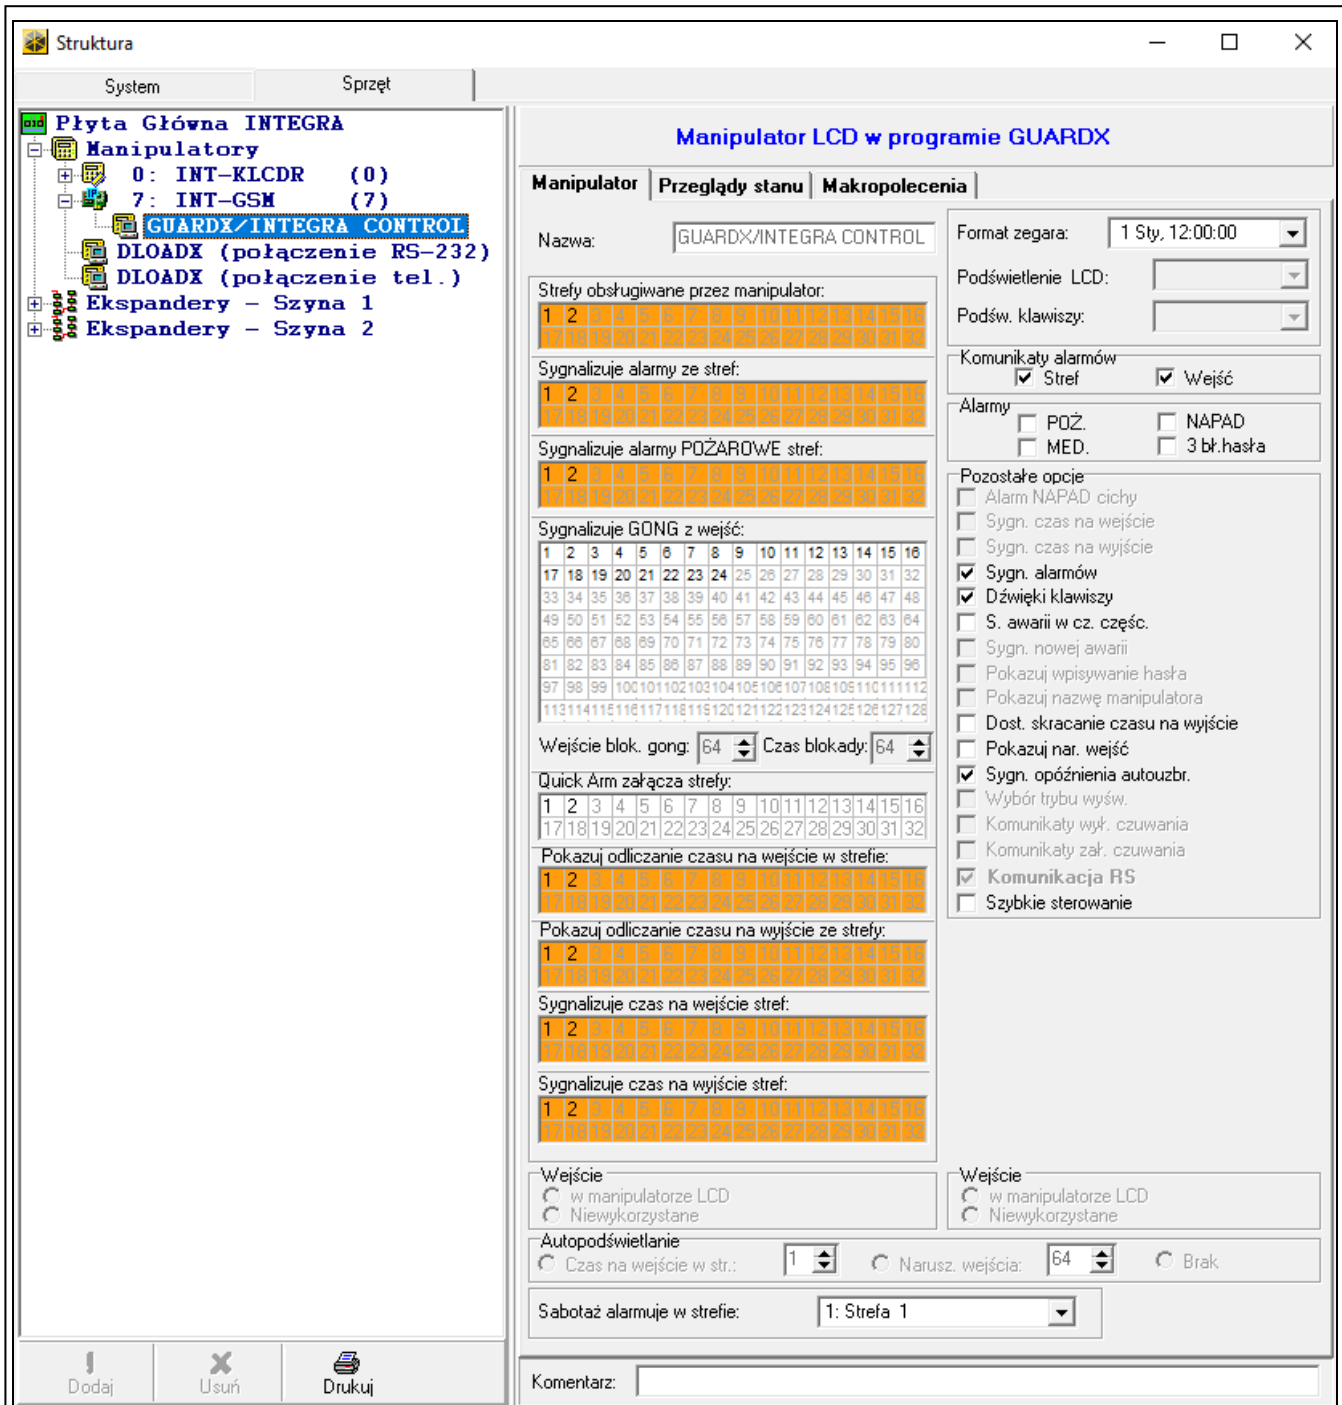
Struktura

System | Sprzęt

Płyta Główna INTEGRA
Manipulatory
0: INT-KLCDR (0)
7: INT-GSM (7)
GUARDX/INTEGRA CONTROL
DLOADX (połączenie RS-232)
DLOADX (połączenie tel.)
Ekspandery - Szyna 1
Ekspandery - Szyna 2

Manipulator LCD w programie GUARDX

Manipulator | Przeglądy stanu | Makropolecenia

Nazwa: GUARDX/INTEGRA CONTROL

Strefy obsługiwane przez manipulator:
1 2 3 4 5 6 7 8 9 10 11 12 13 14 15 16
17 18 19 20 21 22 23 24 25 26 27 28 29 30 31 32

Sygnalizuje alarmy ze stref:
1 2 3 4 5 6 7 8 9 10 11 12 13 14 15 16
17 18 19 20 21 22 23 24 25 26 27 28 29 30 31 32

Sygnalizuje alarmy POŻAROWE stref:
1 2 3 4 5 6 7 8 9 10 11 12 13 14 15 16
17 18 19 20 21 22 23 24 25 26 27 28 29 30 31 32

Sygnalizuje GONG z wejść:
1 2 3 4 5 6 7 8 9 10 11 12 13 14 15 16
17 18 19 20 21 22 23 24 25 26 27 28 29 30 31 32
33 34 35 36 37 38 39 40 41 42 43 44 45 46 47 48
49 50 51 52 53 54 55 56 57 58 59 60 61 62 63 64
65 66 67 68 69 70 71 72 73 74 75 76 77 78 79 80
81 82 83 84 85 86 87 88 89 90 91 92 93 94 95 96
97 98 99 100 101 102 103 104 105 106 107 108 109 110 111 112
113 114 115 116 117 118 119 120 121 122 123 124 125 126 127 128

Wejście blok. gong: 64 Czas blokady: 64

Quick Arm załącza strefy:
1 2 3 4 5 6 7 8 9 10 11 12 13 14 15 16
17 18 19 20 21 22 23 24 25 26 27 28 29 30 31 32

Pokazuj odliczanie czasu na wejście w strefie:
1 2 3 4 5 6 7 8 9 10 11 12 13 14 15 16
17 18 19 20 21 22 23 24 25 26 27 28 29 30 31 32

Pokazuj odliczanie czasu na wyjście ze strefy:
1 2 3 4 5 6 7 8 9 10 11 12 13 14 15 16
17 18 19 20 21 22 23 24 25 26 27 28 29 30 31 32

Sygnalizuje czas na wejście stref:
1 2 3 4 5 6 7 8 9 10 11 12 13 14 15 16
17 18 19 20 21 22 23 24 25 26 27 28 29 30 31 32

Sygnalizuje czas na wyjście stref:
1 2 3 4 5 6 7 8 9 10 11 12 13 14 15 16
17 18 19 20 21 22 23 24 25 26 27 28 29 30 31 32

Format zegara: 1 Sty, 12:00:00
Podświetlenie LCD:
Podśw. klawiszy:

Komunikaty alarmów
Stref
Wejść

Alarmy
POŻ.
NAPAD
MED.
3 bł.hasła

Pozostałe opcje
Alarm NAPAD cichy
Sygn. czas na wejście
Sygn. czas na wyjście
Sygn. alarmów
Dźwięki klawiszy
S. awarii w cz. częśc.
Sygn. nowej awarii
Pokazuj wpisywanie hasła
Pokazuj nazwę manipulatora
Dost. skracanie czasu na wyjście
Pokazuj nar. wejść
Sygn. opóźnienia autouzbr.
Wybór trybu wyśw.
Komunikaty wył. czuwania
Komunikaty zał. czuwania
Komunikacja RS
Szybkie sterowanie

Wejście
w manipulatorze LCD
Niewykorzystane

Wejście
w manipulatorze LCD
Niewykorzystane

Autopodświetlanie
Czas na wejście w str.: 1
Narusz. wejścia: 64
Brak

Sabotaż alarmuje w strefie: 1: Strefa 1

Dodaj | Usuń | Drukuj

Komentarz: